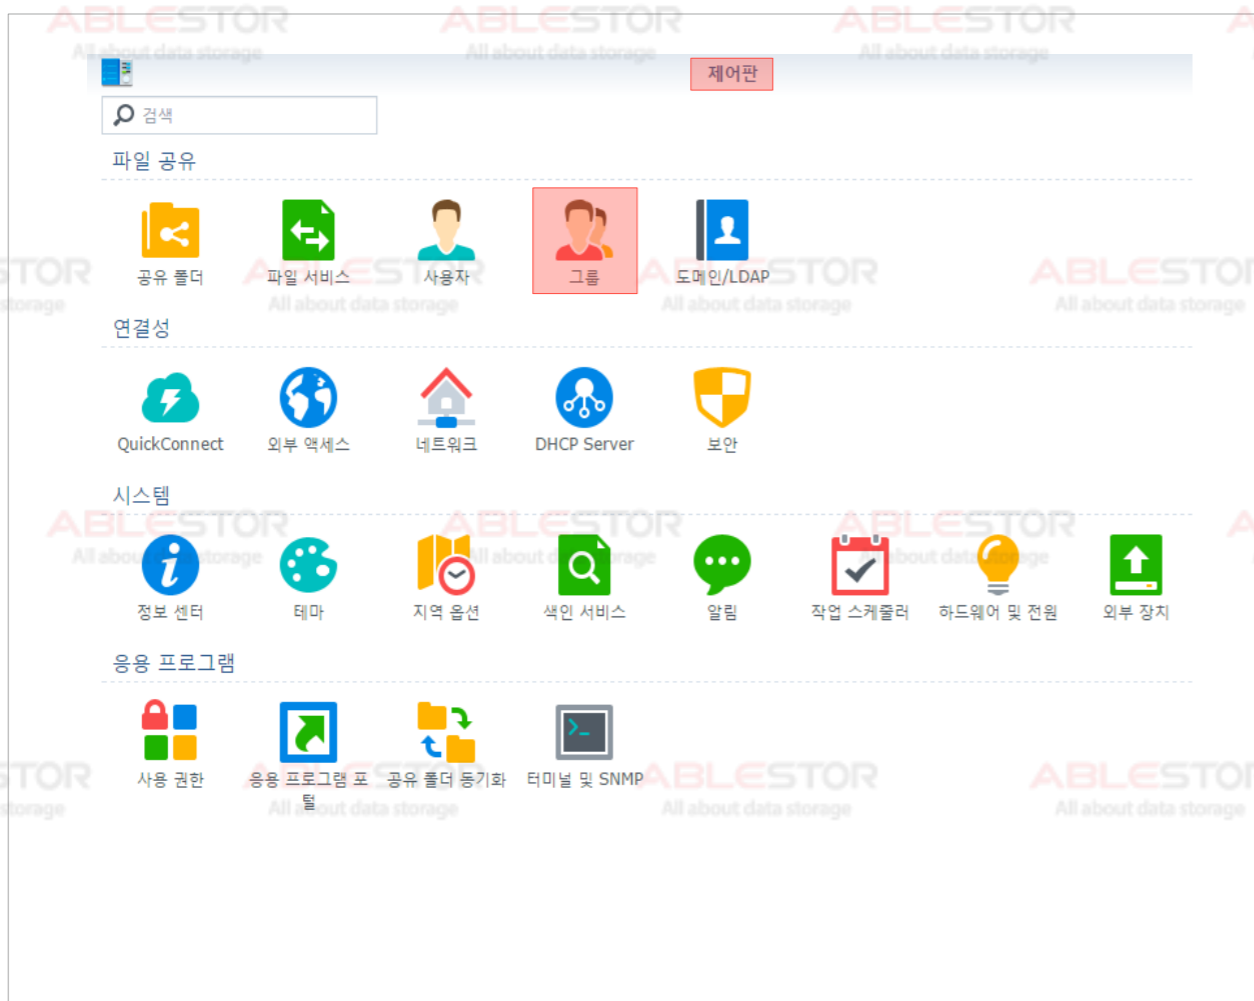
제어판

검색

파일 공유

공유 폴더
파일 서비스
사용자
그룹
도메인/LDAP

연결성

QuickConnect
외부 액세스
네트워크
DHCP Server
보안

시스템

정보 센터
테마
지역 옵션
색인 서비스
알림
작업 스케줄러
하드웨어 및 전원
외부 장치

응용 프로그램

사용 권한
응용 프로그램 포털
공유 폴더 동기화
터미널 및 SNMP

ABLESTOR
All about data storage